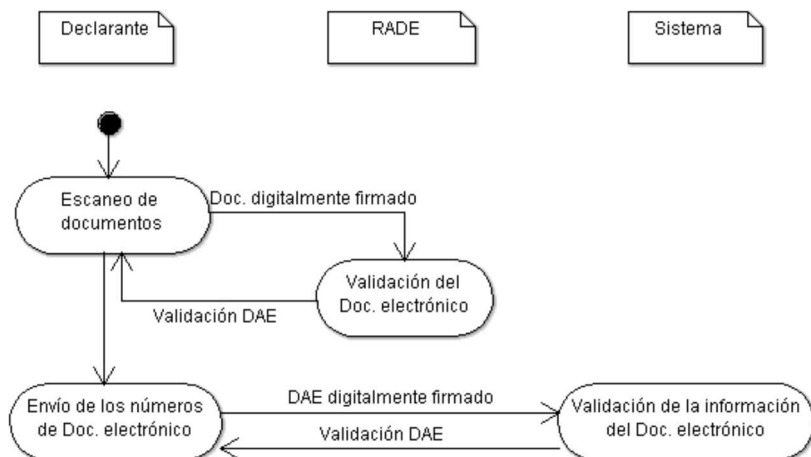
Declarante

RADE

Sistema

Escaneo de documentos

Doc. digitalmente firmado

Validación del Doc. electrónico

Validación DAE

Envío de los números de Doc. electrónico

DAE digitalmente firmado

Validación de la información del Doc. electrónico

Validación DAE